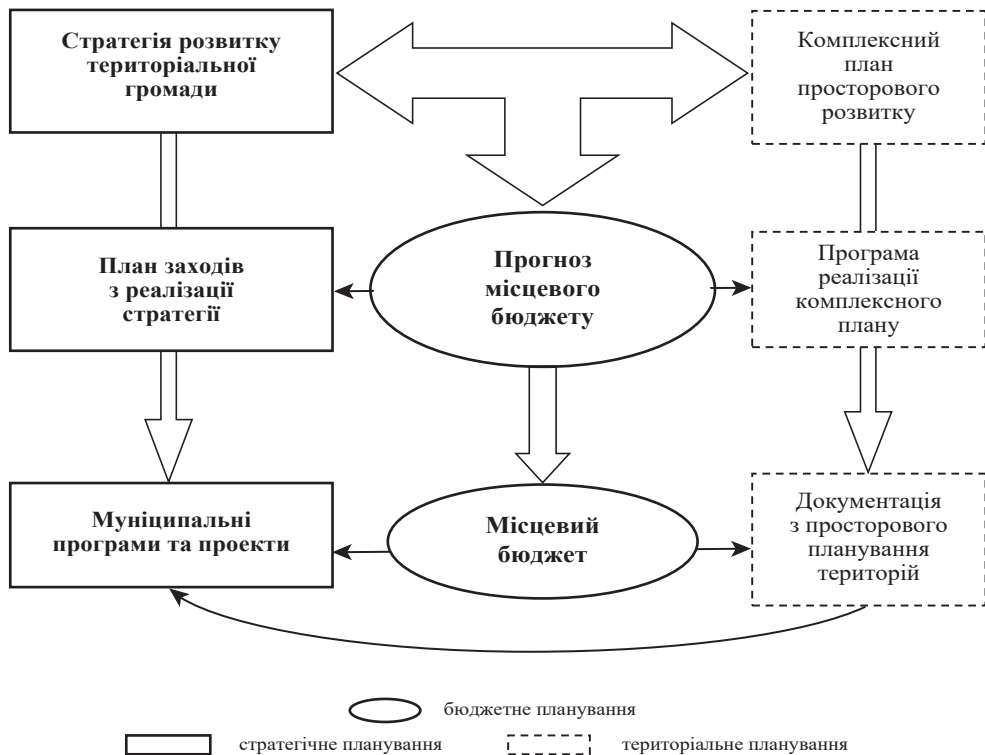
Стратегія розвитку територіальної громади

Комплексний план просторового розвитку

План заходів з реалізації стратегії

Прогноз місцевого бюджету

Програма реалізації комплексного плану

Муніципальні програми та проекти

Місцевий бюджет

Документація з просторового планування територій

бюджетне планування

стратегічне планування

територіальне планування